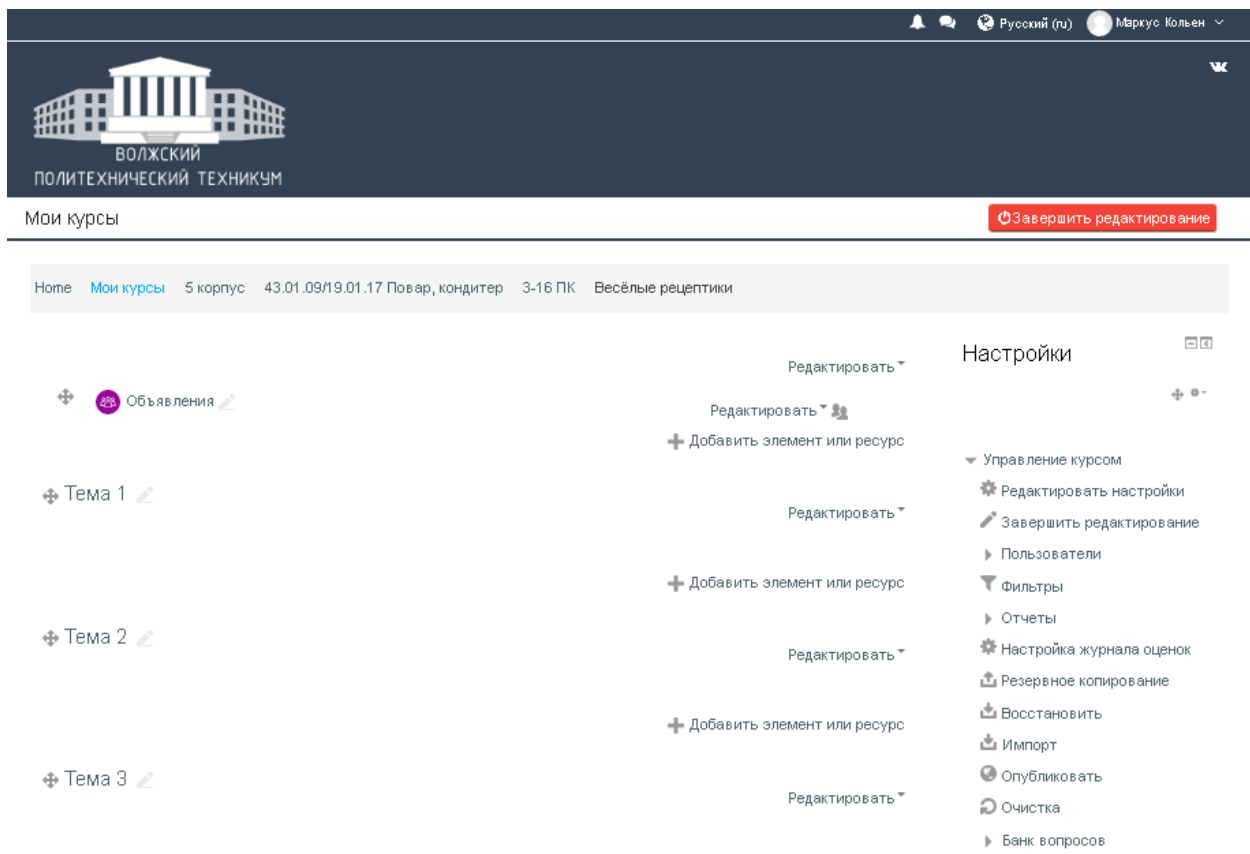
Русский (ru) Маркус Кольен

ВОЛЖСКИЙ
ПОЛИТЕХНИЧЕСКИЙ ТЕХНИКУМ

Мои курсы

Завершить редактирование

Home Мои курсы 5 корпус 43.01.09/19.01.17 Повар, кондитер 3-16 ПК Весёлые рецептики

Редактировать

Объявления

Редактировать

Добавить элемент или ресурс

Тема 1

Редактировать

Добавить элемент или ресурс

Тема 2

Редактировать

Добавить элемент или ресурс

Тема 3

Редактировать

Настройки

Управление курсом
Редактировать настройки
Завершить редактирование
Пользователи
Фильтры
Отчеты
Настройка журнала оценок
Резервное копирование
Восстановить
Импорт
Опубликовать
Очистка
Банк вопросов